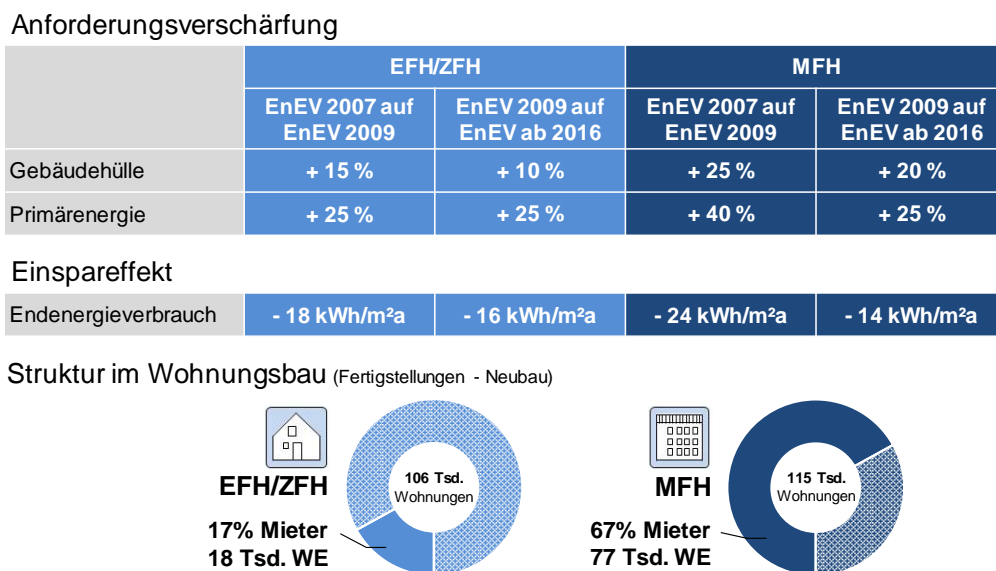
Anforderungsverschärfung

| | EFH/ZFH | | MFH | |
|---|---|---|---|---|
| | EnEV 2007 auf EnEV 2009 | EnEV 2009 auf EnEV ab 2016 | EnEV 2007 auf EnEV 2009 | EnEV 2009 auf EnEV ab 2016 |
| Gebäudehülle | + 15 % | + 10 % | + 25 % | + 20 % |
| Primärenergie | + 25 % | + 25 % | + 40 % | + 25 % |

Einspareffekt

| Endenergieverbrauch | - 18 kWh/m²a | - 16 kWh/m²a | - 24 kWh/m²a | - 14 kWh/m²a |
|---|---|---|---|---|

Struktur im Wohnungsbau (Fertigstellungen - Neubau)

EFH/ZFH

106 Tsd. Wohnungen

17% Mieter
18 Tsd. WE

MFH

115 Tsd. Wohnungen

67% Mieter
77 Tsd. WE